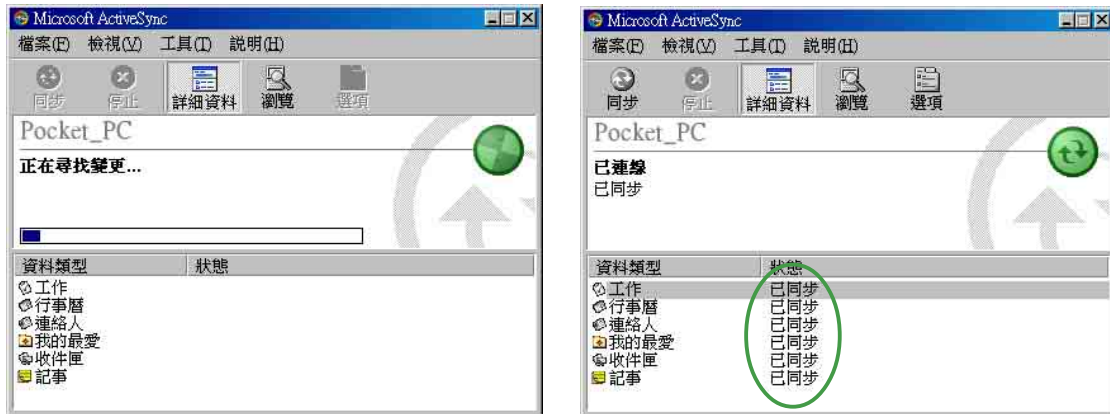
Microsoft ActiveSync

檔案(F) 檢視(V) 工具(T) 說明(H)

同步 停止 詳細資料 瀏覽 選項

Pocket_PC

正在尋找變更...

| 資料類型 | 狀態 |
|---|---|
| 工作 | |
| 行事曆 | |
| 連絡人 | |
| 我的最愛 | |
| 收件匣 | |
| 記事 | |

Microsoft ActiveSync

檔案(F) 檢視(V) 工具(T) 說明(H)

同步 停止 詳細資料 瀏覽 選項

Pocket_PC

已連線
已同步

| 資料類型 | 狀態 |
|---|---|
| 工作 | 已同步 |
| 行事曆 | 已同步 |
| 連絡人 | 已同步 |
| 我的最愛 | 已同步 |
| 收件匣 | 已同步 |
| 記事 | 已同步 |